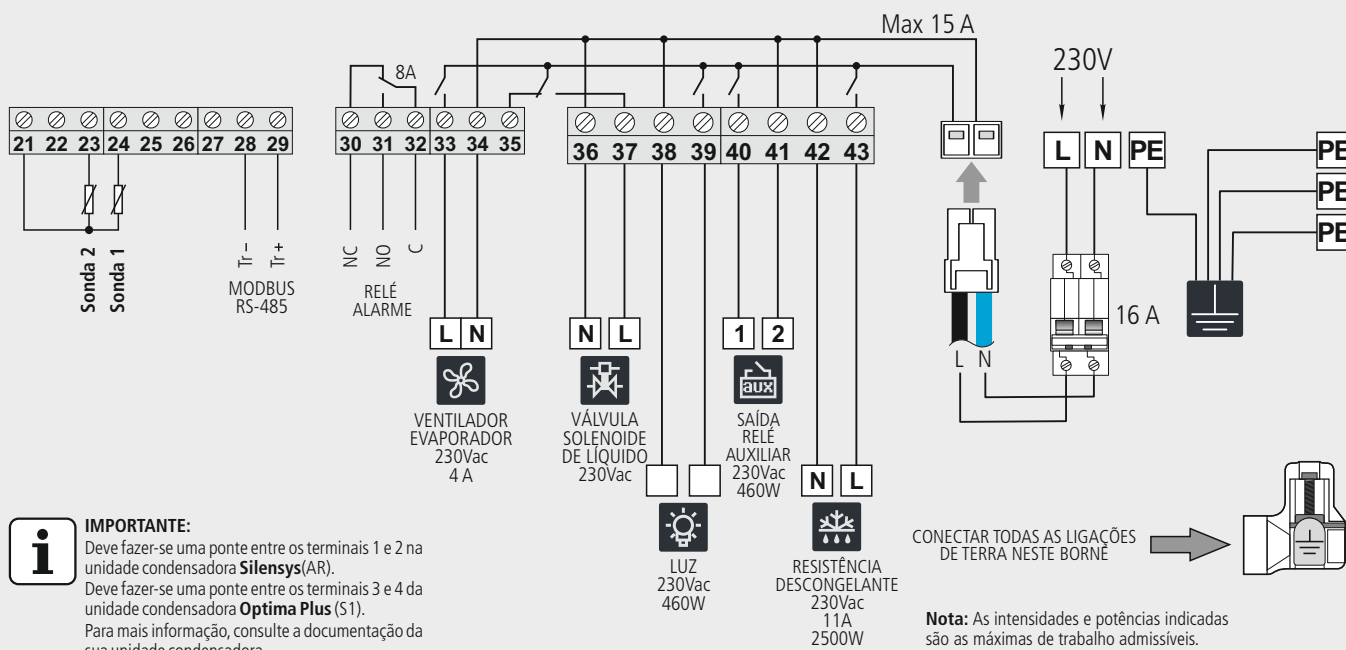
Max 15 A

230V

8A

21 22 23 24 25 26 27 28 29

30 31 32 33 34 35

36 37 38 39 40 41 42 43

L N PE

PE
PE
PE

Sonda 2 Sonda 1

Tr – Tr +
MODBUS RS-485

NC NO C
RELÉ ALARME

L N
VENTILADOR EVAPORADOR 230Vac 4 A

N L
VÁLVULA SOLENOIDE DE LÍQUIDO 230Vac

LUZ 230Vac 460W

1 2
aux
SAÍDA RELÉ AUXILIAR 230Vac 460W

N L
RESISTÊNCIA DESCONGELANTE 230Vac 11A 2500W

L N

16 A

IMPORTANTE:
Deve fazer-se uma ponte entre os terminais 1 e 2 na unidade condensadora **Silensys**(AR).
Deve fazer-se uma ponte entre os terminais 3 e 4 da unidade condensadora **Optima Plus** (S1).
Para mais informação, consulte a documentação da sua unidade condensadora.

CONECTAR TODAS AS LIGAÇÕES DE TERRA NESTE BORNE

**Nota:** As intensidades e potências indicadas são as máximas de trabalho admissíveis.